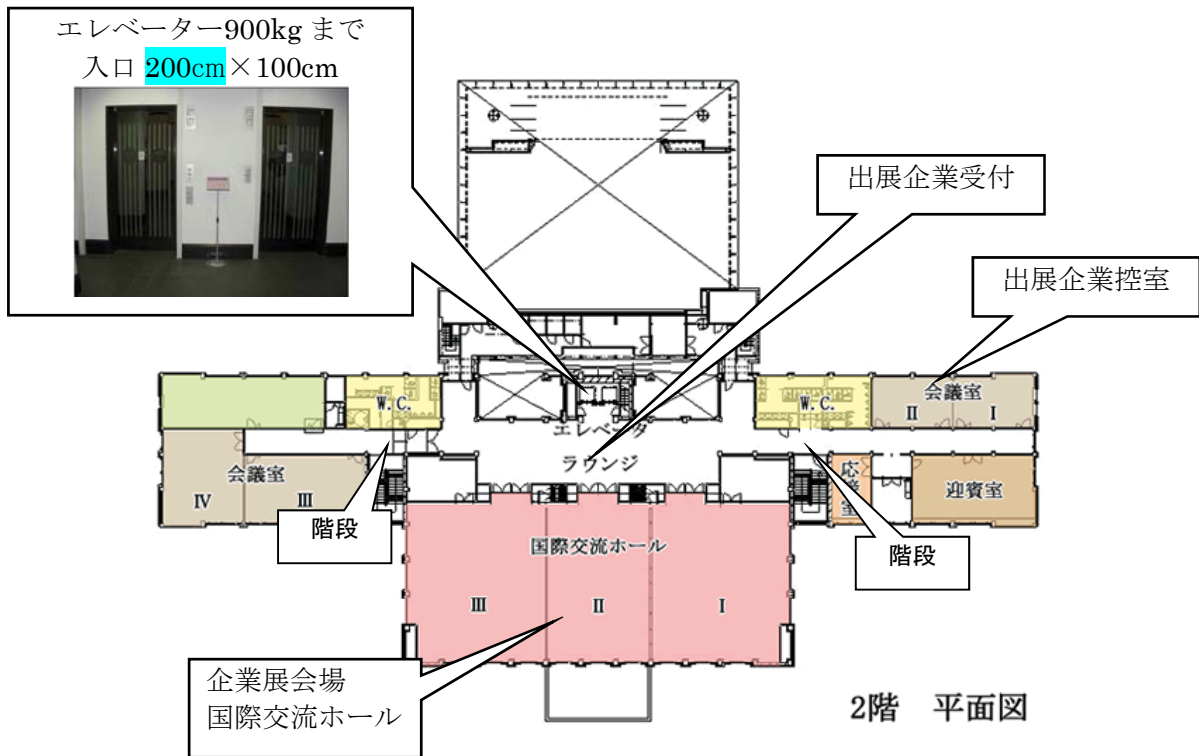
エレベーター900kg まで
入口 200cm×100cm

出展企業受付

出展企業控室

会議室
Ⅱ Ⅰ

W.C.

W.C.

エレベータ

ラウンジ

会議室
Ⅳ Ⅲ

応接室

迎賓室

階段

階段

国際交流ホール
Ⅲ Ⅱ Ⅰ

企業展会場
国際交流ホール

2階 平面図